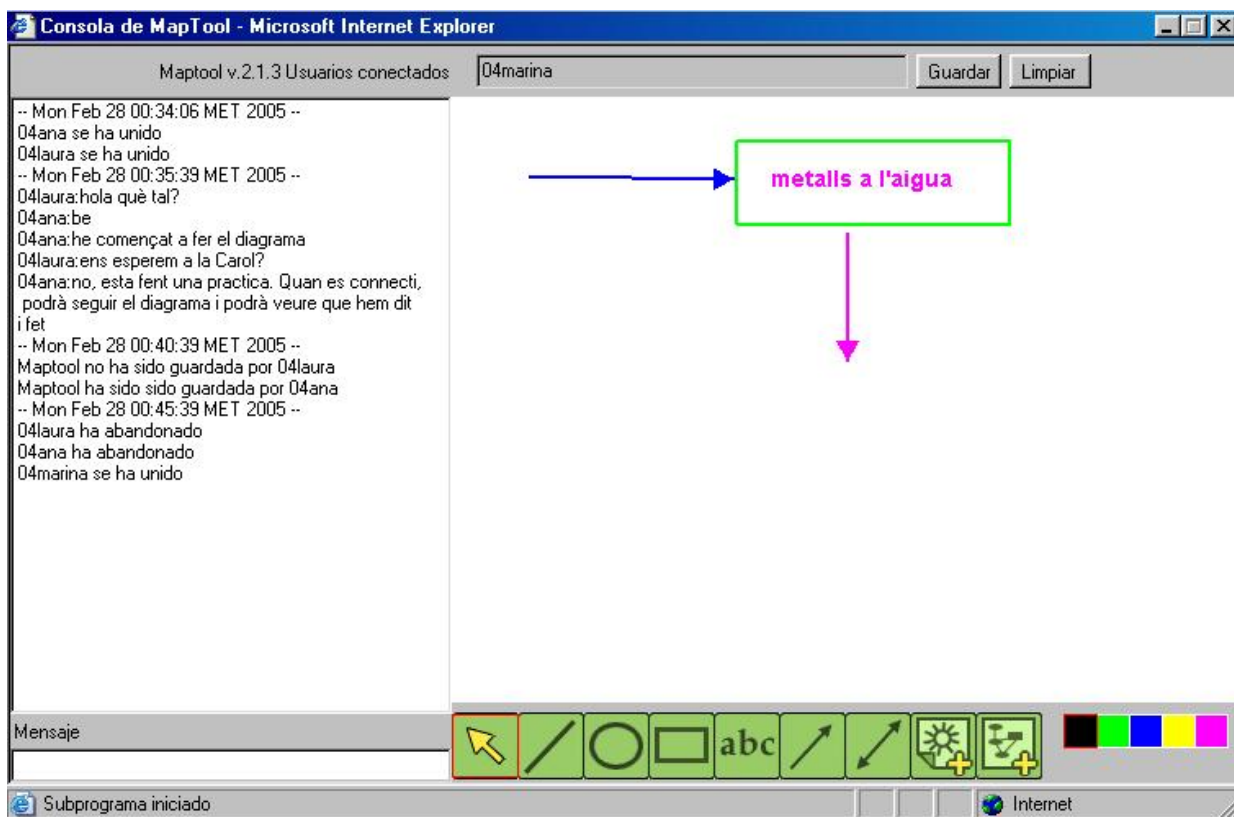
Consola de MapTool - Microsoft Internet Explorer

Maptool v.2.1.3 Usuarios conectados 04marina Guardar Limpiar

-- Mon Feb 28 00:34:06 MET 2005 --
04ana se ha unido
04laura se ha unido
-- Mon Feb 28 00:35:39 MET 2005 --
04laura:hola què tal?
04ana:be
04ana:he començat a fer el diagrama
04laura:ens esperem a la Carol?
04ana:no, esta fent una practica. Quan es connecti, podrà seguir el diagrama i podrà veure que hem dit i fet
-- Mon Feb 28 00:40:39 MET 2005 --
Maptool no ha sido guardada por 04laura
Maptool ha sido sido guardada por 04ana
-- Mon Feb 28 00:45:39 MET 2005 --
04laura ha abandonado
04ana ha abandonado
04marina se ha unido

metalls a l'aigua

Mensaje

abc

Subprograma iniciado

Internet